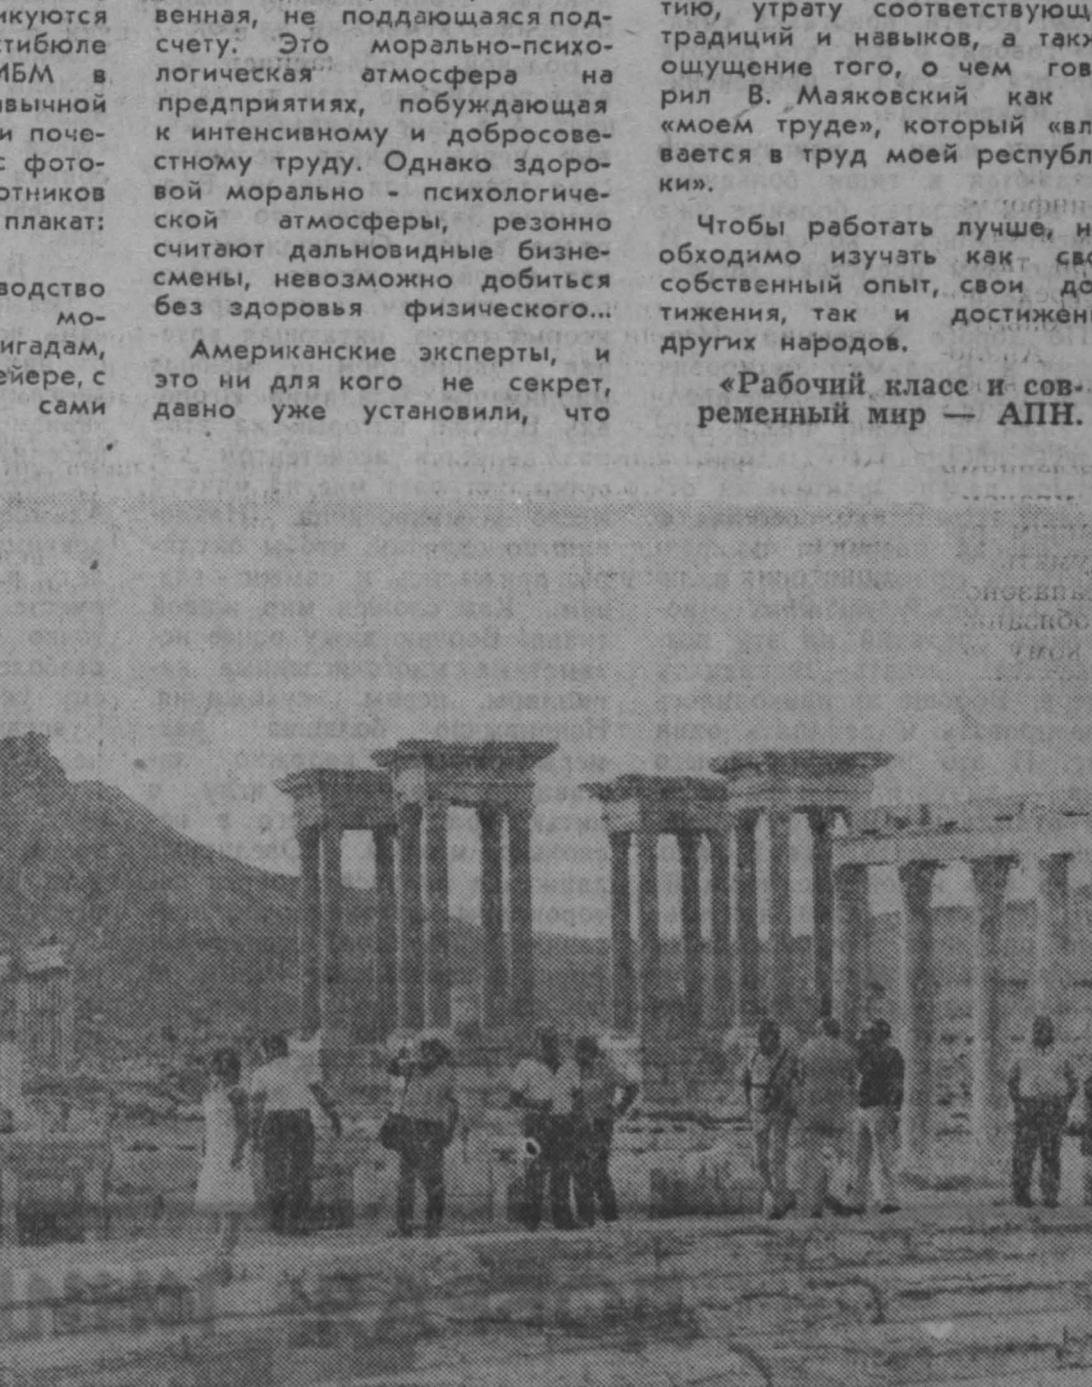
икуются стибюле ИБМ в вычной и поче- с фото- отников плакат:

водство мо- игадам, ейере, с сами

венная, не поддающаяся подсчету. Это морально-психологическая атмосфера на предприятиях, побуждающая к интенсивному и добросовестному труду. Однако здоровой морально - психологической атмосферы, резонно считают дальновидные бизнесмены, невозможно добиться без здоровья физического...

Американские эксперты, и это ни для кого не секрет, давно уже установили, что

тию, утрату соответствующ традиций и навыков, а так ощущение того, о чем гов рил В. Маяковский как «моем труде», который «вл вается в труд моей республ ки».

Чтобы работать лучше, н обходимо изучать как св собственный опыт, свои до тижения, так и достижен других народов.

«Рабочий класс и современный мир — АПН.